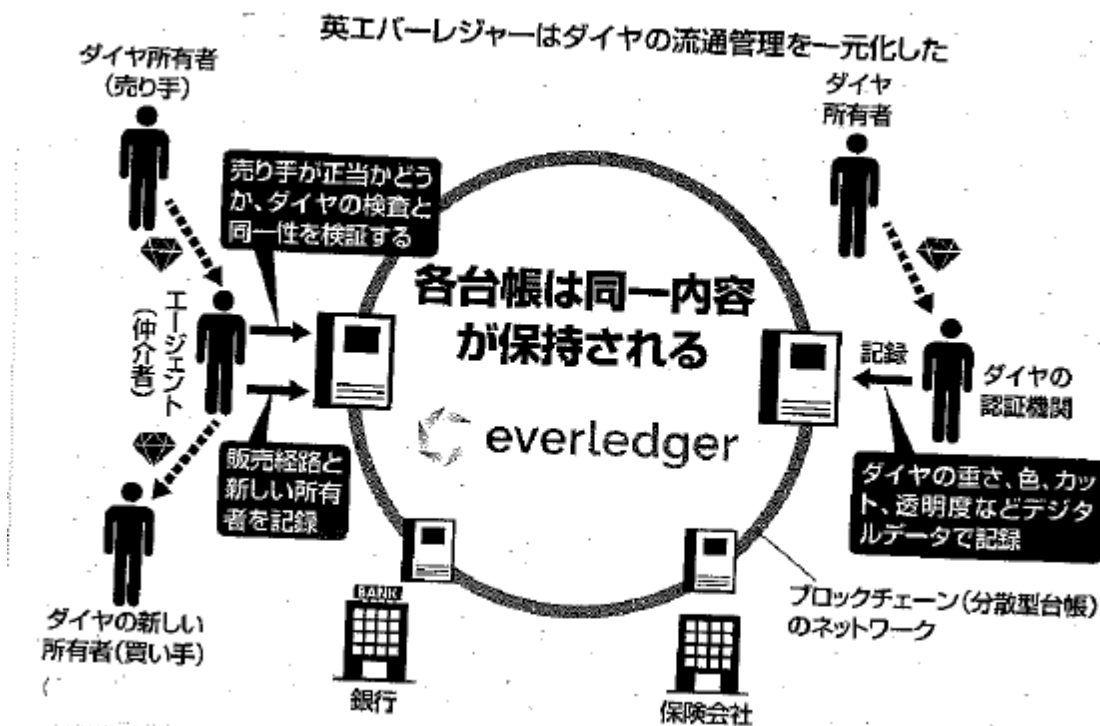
英エバーレジャーはダイヤの流通管理を一元化した

ダイヤ所有者（売り手）

売り手が正当かどうか、ダイヤの検査と同一性を検証する

エージェント（仲介者）

販売経路と新しい所有者を記録

ダイヤの新しい所有者（買い手）

各台帳は同一内容が保持される

everledger

BANK

銀行

保険会社

ダイヤ所有者

記録

ダイヤの認証機関

ダイヤの重さ、色、カット、透明度などデジタルデータで記録

ブロックチェーン（分散型台帳）のネットワーク